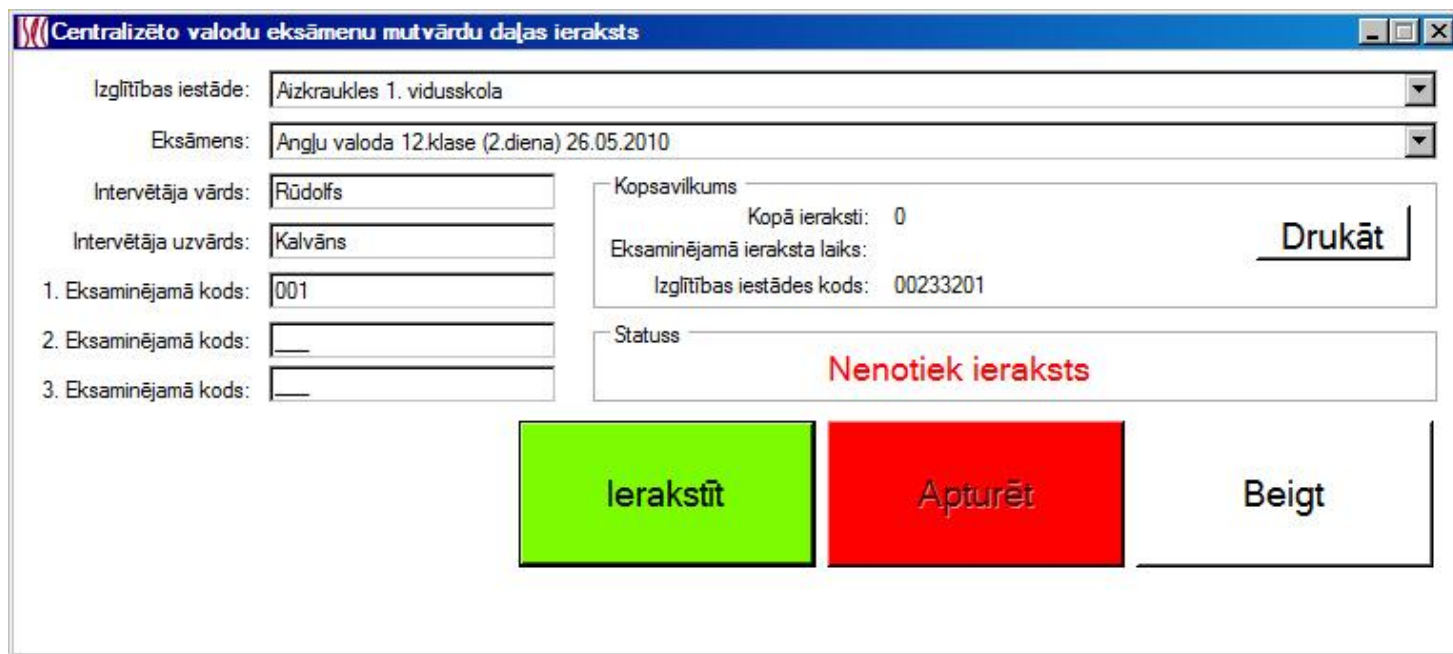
Centralizēto valodu eksāmenu mutvārdu daļas ieraksts

Izglītības iestāde: Aizkraukles 1. vidusskola

Eksāmens: Angļu valoda 12.klase (2.diena) 26.05.2010

Intervētāja vārds: Rūdolfs

Intervētāja uzvārds: Kalvāns

1. Eksaminējamā kods: 001

2. Eksaminējamā kods: ___

3. Eksaminējamā kods: ___

Kopsavilkums

Kopā ieraksti: 0

Eksaminējamā ieraksta laiks:

Izglītības iestādes kods: 00233201

Drukāt

Statuss

Nenotiek ieraksts

Ierakstīt

Apturēt

Beigt